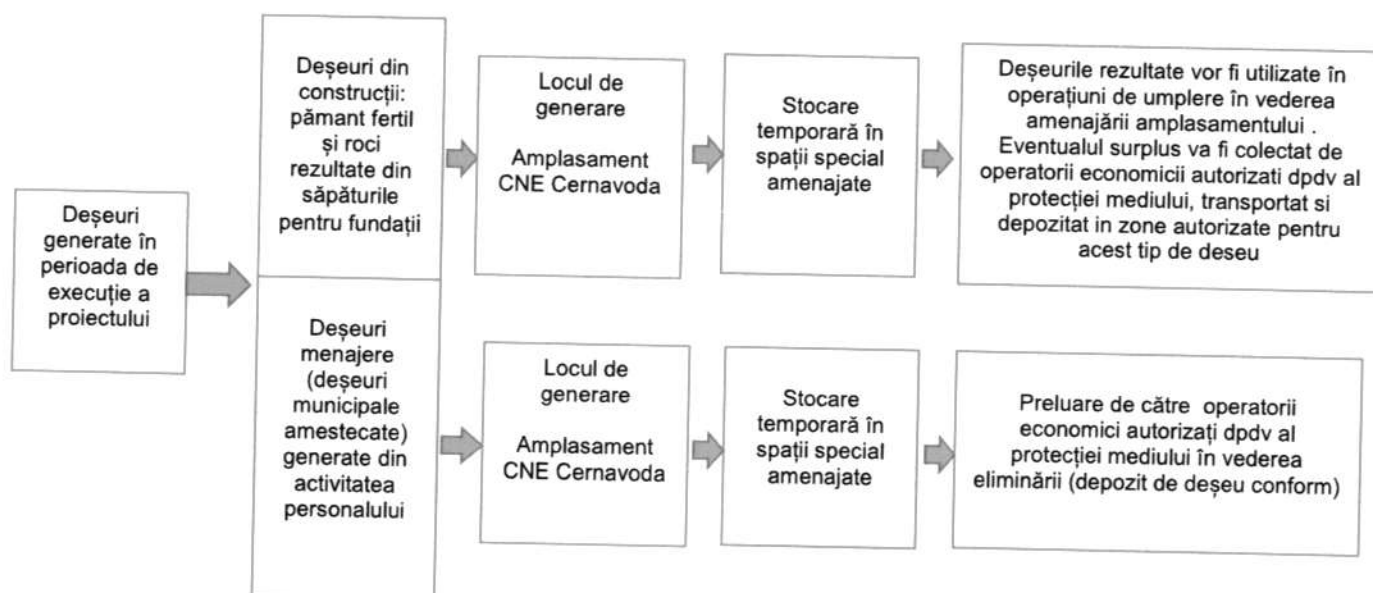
Deşeuri generate în perioada de execuţie a proiectului

Deşeuri din construcţii: pămant fertil şi roci rezultate din săpăturile pentru fundaţii

Locul de generare

Amplasament CNE Cernavoda

Stocare temporară în spaţii special amenajate

Deşeurile rezultate vor fi utilizate în operaţiuni de umplere în vederea amenajării amplasamentului . Eventualul surplus va fi colectat de operatorii economicii autorizati dpdv al protecţiei mediului, transportat si depozitat in zone autorizate pentru acest tip de deseu

Deşeuri menajere (deşeuri municipale amestecate) generate din activitatea personalului

Locul de generare

Amplasament CNE Cernavoda

Stocare temporară în spaţii special amenajate

Preluare de către operatorii economici autorizaţi dpdv al protecţiei mediului în vederea eliminării (depozit de deşeu conform)